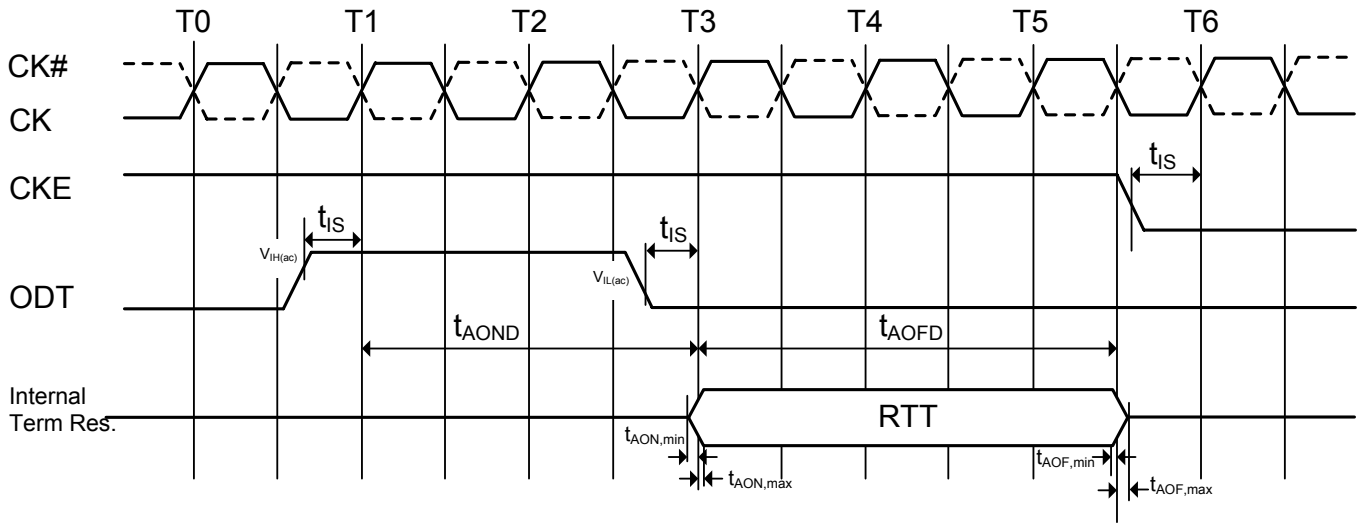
T0 T1 T2 T3 T4 T5 T6

CK#

CK

CKE

$t_{IS}$

$t_{IS}$

$t_{IS}$

$V_{IH(ac)}$

$V_{IL(ac)}$

ODT

$t_{AOND}$

$t_{AOFD}$

Internal Term Res.

RTT

$t_{AON,min}$

$t_{AON,max}$

$t_{AOF,min}$

$t_{AOF,max}$